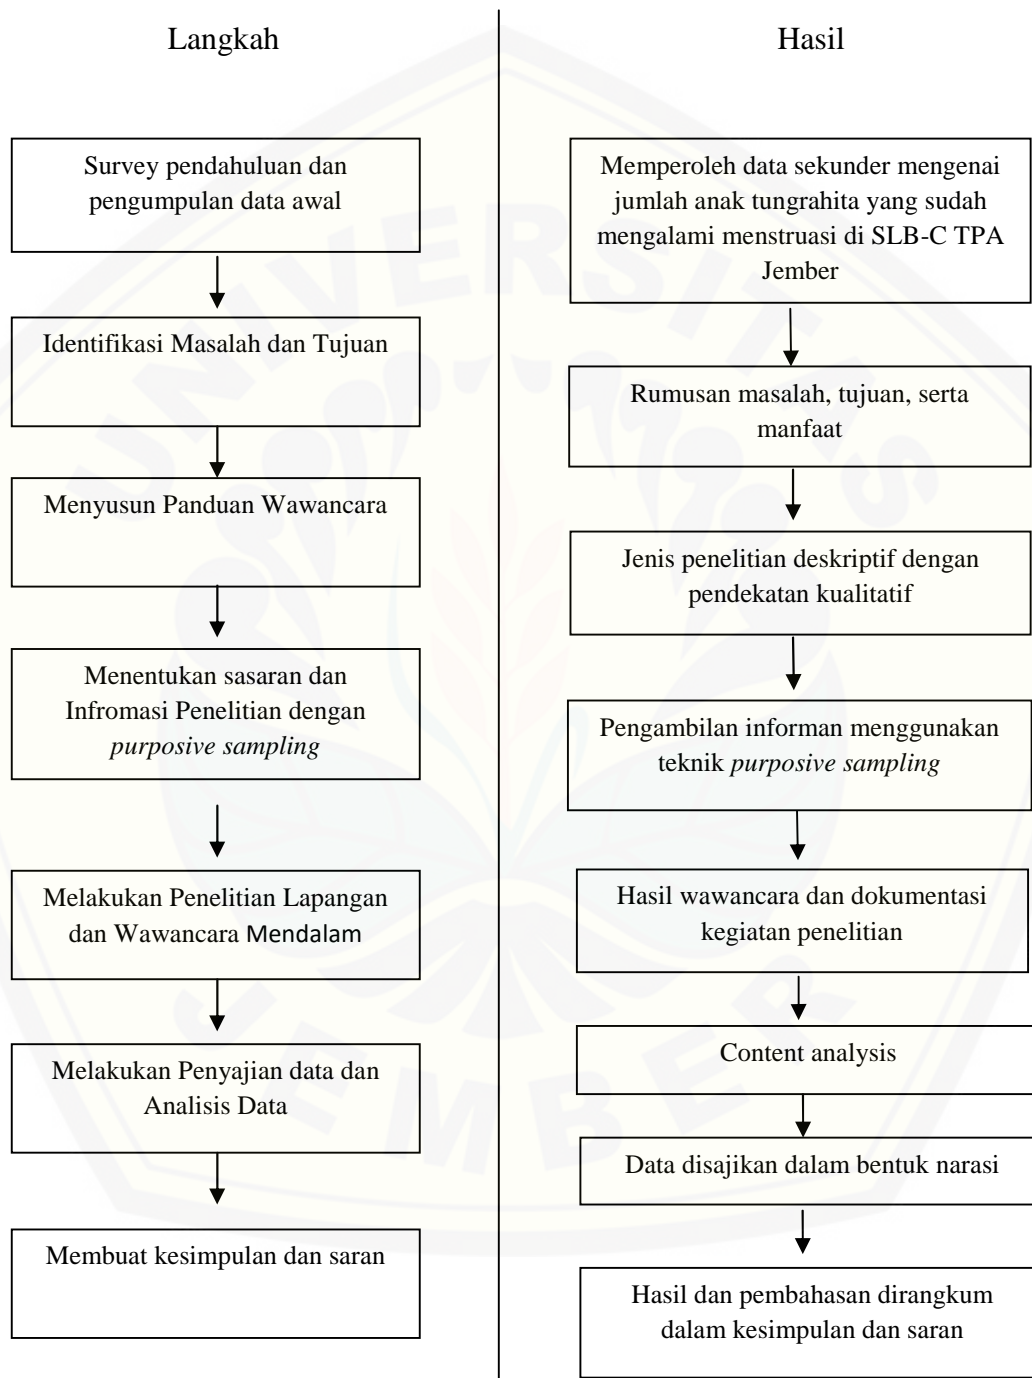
Langkah

Survey pendahuluan dan pengumpulan data awal

Identifikasi Masalah dan Tujuan

Menyusun Panduan Wawancara

Menentukan sasaran dan Infromasi Penelitian dengan *purposive sampling*

Melakukan Penelitian Lapangan dan Wawancara Mendalam

Melakukan Penyajian data dan Analisis Data

Membuat kesimpulan dan saran

Hasil

Memperoleh data sekunder mengenai jumlah anak tungrahita yang sudah mengalami menstruasi di SLB-C TPA Jember

Rumusan masalah, tujuan, serta manfaat

Jenis penelitian deskriptif dengan pendekatan kualitatif

Pengambilan informan menggunakan teknik *purposive sampling*

Hasil wawancara dan dokumentasi kegiatan penelitian

Content analysis

Data disajikan dalam bentuk narasi

Hasil dan pembahasan dirangkum dalam kesimpulan dan saran